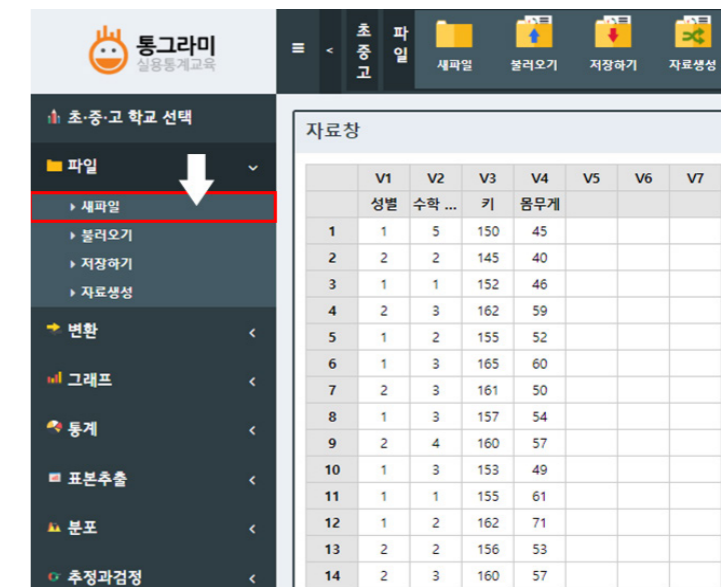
통그라미
실용통계교육

≡ < 초중고 파일 새파일 불러오기 저장하기 자료생성

초·중·고 학교 선택

파일

새파일

불러오기

저장하기

자료생성

변환

그래프

통계

표본추출

분포

추정과검정

자료창

| | V1 | V2 | V3 | V4 | V5 | V6 | V7 |
|---|---|---|---|---|---|---|---|
| | 성별 | 수학 ... | 키 | 몸무게 | | | |
| 1 | 1 | 5 | 150 | 45 | | | |
| 2 | 2 | 2 | 145 | 40 | | | |
| 3 | 1 | 1 | 152 | 46 | | | |
| 4 | 2 | 3 | 162 | 59 | | | |
| 5 | 1 | 2 | 155 | 52 | | | |
| 6 | 1 | 3 | 165 | 60 | | | |
| 7 | 2 | 3 | 161 | 50 | | | |
| 8 | 1 | 3 | 157 | 54 | | | |
| 9 | 2 | 4 | 160 | 57 | | | |
| 10 | 1 | 3 | 153 | 49 | | | |
| 11 | 1 | 1 | 155 | 61 | | | |
| 12 | 1 | 2 | 162 | 71 | | | |
| 13 | 2 | 2 | 156 | 53 | | | |
| 14 | 2 | 3 | 160 | 57 | | | |